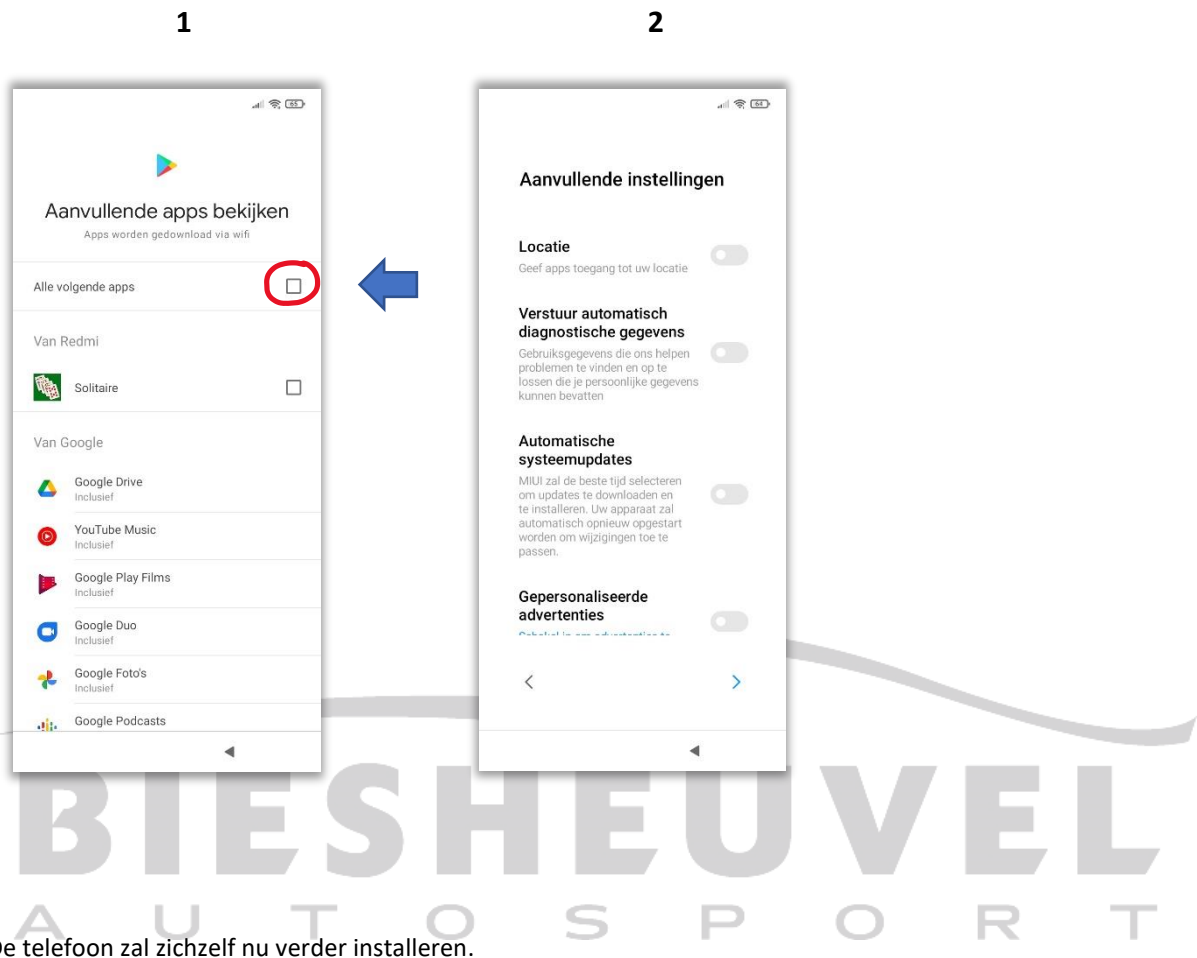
1

2

65

Aanvullende apps bekijken

Apps worden gedownload via wifi

Alle volgende apps

Van Redmi

Solitaire

Van Google

Google Drive
Inclusief

YouTube Music
Inclusief

Google Play Films
Inclusief

Google Duo
Inclusief

Google Foto's
Inclusief

Google Podcasts

64

Aanvullende instellingen

Locatie
Geef apps toegang tot uw locatie

Verstuur automatisch diagnostische gegevens
Gebruiksgegevens die ons helpen problemen te vinden en op te lossen die je persoonlijke gegevens kunnen bevatten

Automatische systeemupdates
MIUI zal de beste tijd selecteren om updates te downloaden en te installeren. Uw apparaat zal automatisch opnieuw opgestart worden om wijzigingen toe te passen.

Gepersonaliseerde advertenties
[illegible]

BIESHEUVEL
AUTOSPORT

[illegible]e telefoon zal zichzelf nu verder installeren.